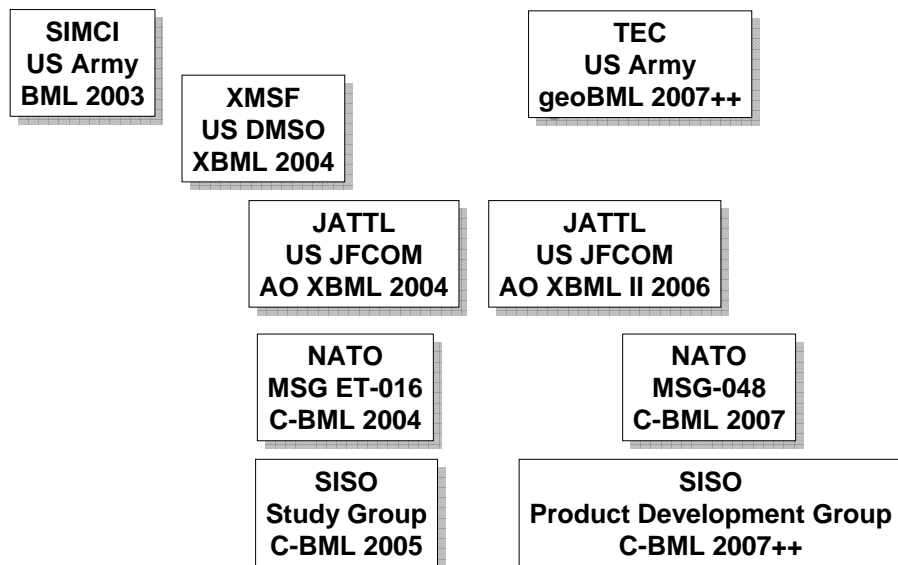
SIMCI
US Army
BML 2003

TEC
US Army
geoBML 2007++

XMSF
US DMSO
XBML 2004

JATTL
US JFCOM
AO XBML 2004

JATTL
US JFCOM
AO XBML II 2006

NATO
MSG ET-016
C-BML 2004

NATO
MSG-048
C-BML 2007

SISO
Study Group
C-BML 2005

SISO
Product Development Group
C-BML 2007++